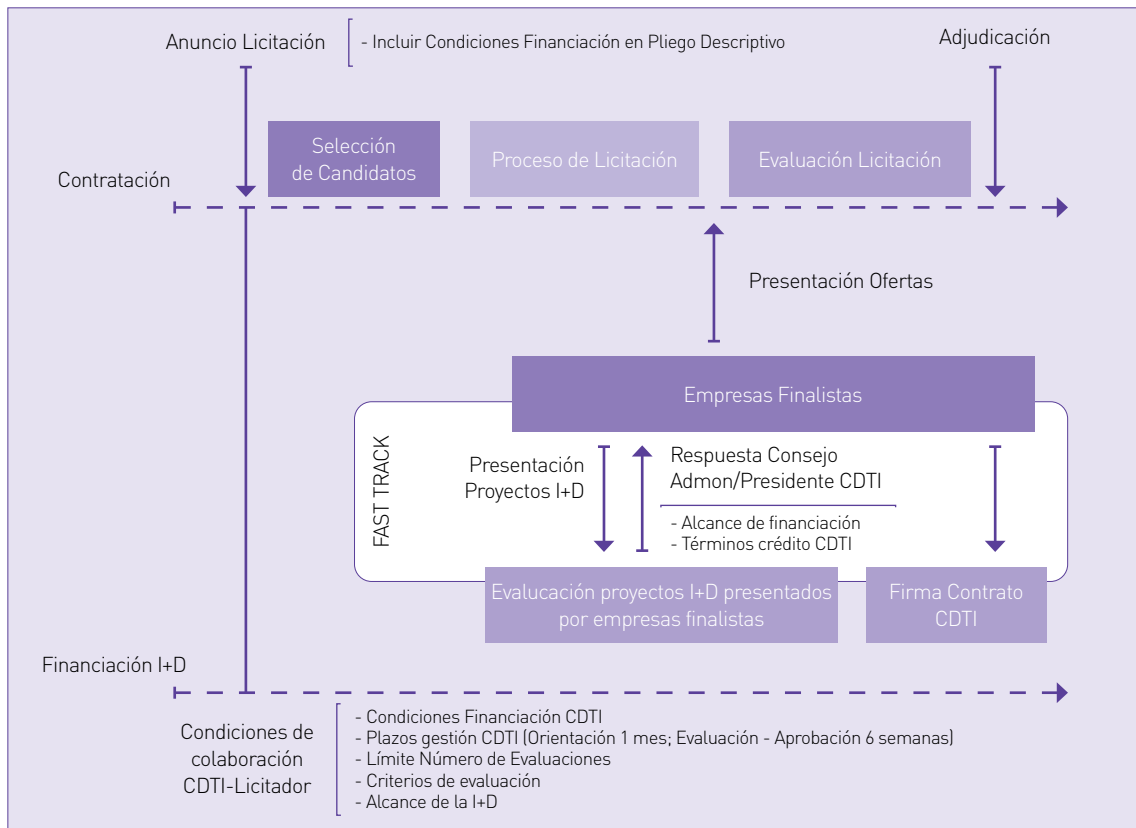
Anuncio Licitación

- Incluir Condiciones Financiación en Pliego Descriptivo

Adjudicación

Selección de Candidatos

Proceso de Licitación

Evaluación Licitación

Contratación

Presentación Ofertas

Empresas Finalistas

FAST TRACK

Presentación Proyectos I+D

Respuesta Consejo Admon/Presidente CDTI

- Alcance de financiación
- Términos crédito CDTI

Evalucación proyectos I+D presentados por empresas finalistas

Firma Contrato CDTI

Financiación I+D

Condiciones de colaboración CDTI-Licitador

- Condiciones Financiación CDTI
- Plazos gestión CDTI (Orientación 1 mes; Evaluación - Aprobación 6 semanas)
- Límite Número de Evaluaciones
- Criterios de evaluación
- Alcance de la I+D